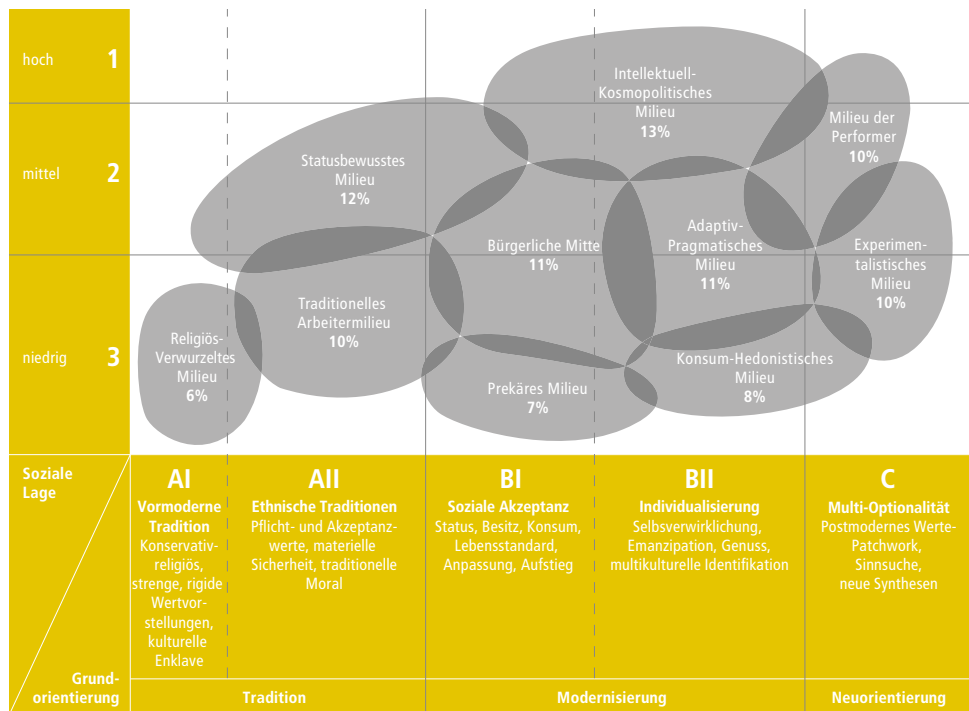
hoch 1

mittel 2

niedrig 3

Intellektuell-Kosmopolitisches Milieu
13%

Milieu der Performer
10%

Statusbewusstes Milieu
12%

Bürgerliche Mitte
11%

Adaptiv-Pragmatisches Milieu
11%

Experimentalistisches Milieu
10%

Traditionelles Arbeitermilieu
10%

Religiös-Verwurzeltes Milieu
6%

Prekäres Milieu
7%

Konsum-Hedonistisches Milieu
8%

Soziale Lage

Grundorientierung

AI
Vormoderne Tradition
Konservativ-religiös, strenge, rigide Wertvorstellungen, kulturelle Enklave

AII
Ethnische Traditionen
Pflicht- und Akzeptanzwerte, materielle Sicherheit, traditionelle Moral

BI
Soziale Akzeptanz
Status, Besitz, Konsum, Lebensstandard, Anpassung, Aufstieg

BII
Individualisierung
Selbsverwirklichung, Emanzipation, Genuss, multikulturelle Identifikation

C
Multi-Optionalität
Postmodernes Werte-Patchwork, Sinnsuche, neue Synthesen

Tradition

Modernisierung

Neuorientierung